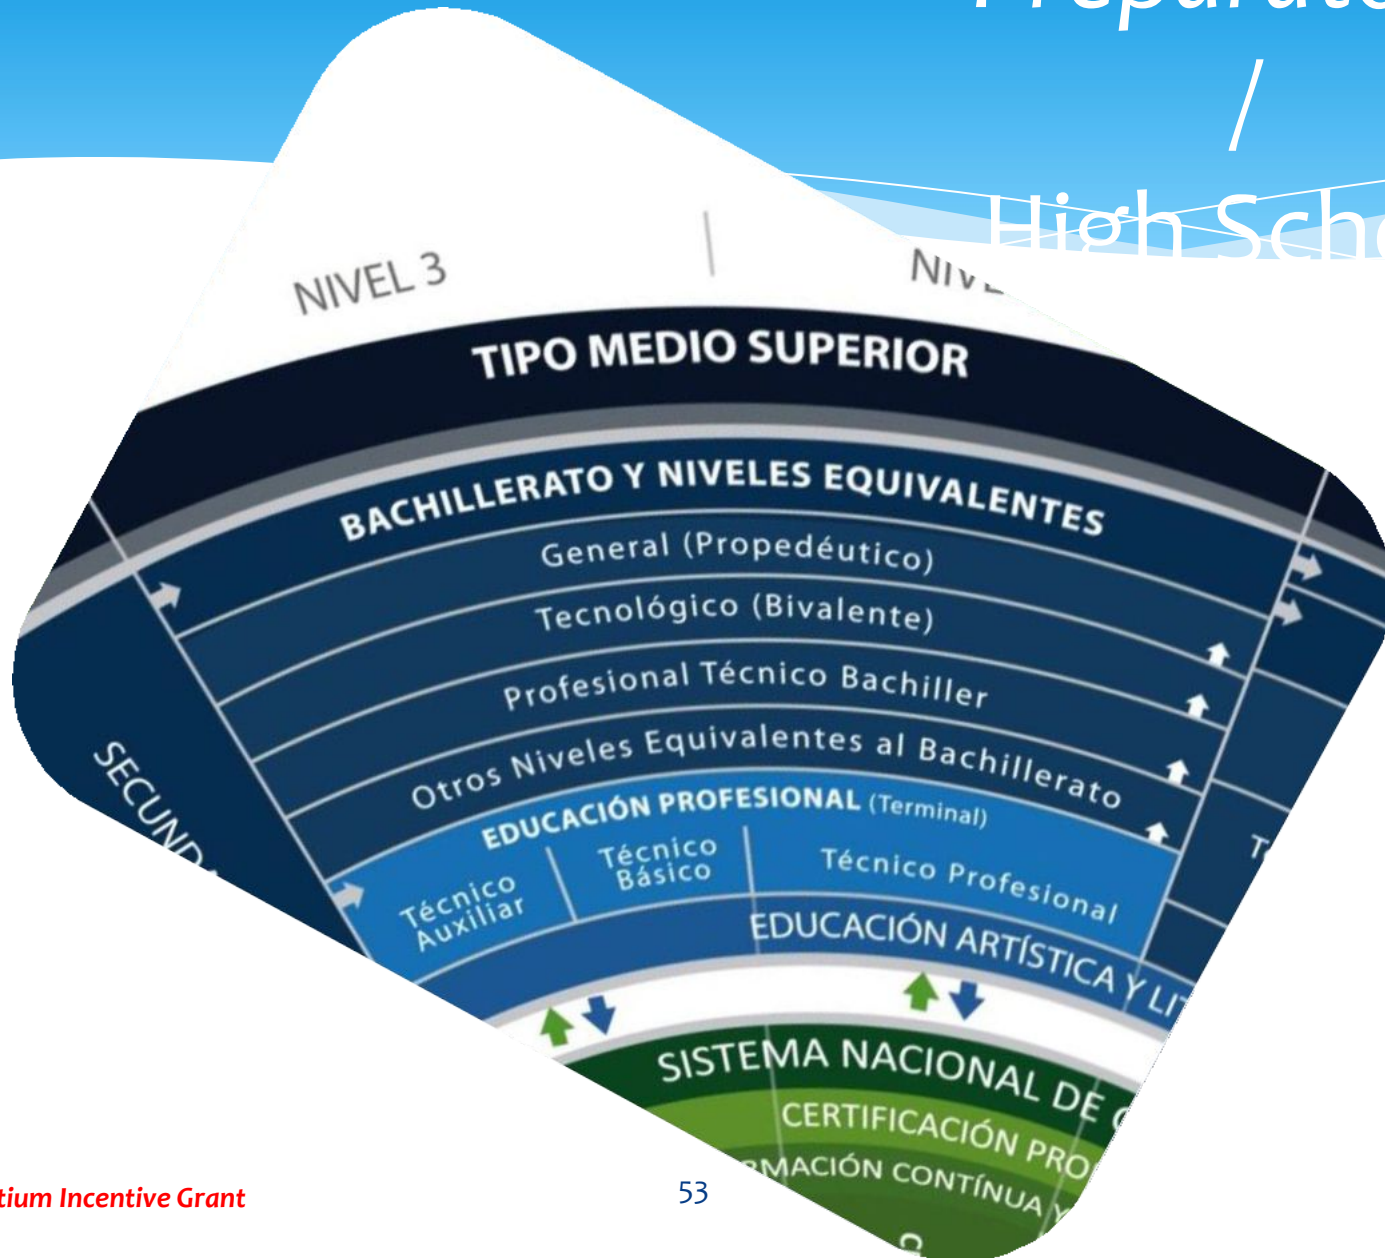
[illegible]
/
High Sch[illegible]

NIVEL 3

NIV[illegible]

TIPO MEDIO SUPERIOR

BACHILLERATO Y NIVELES EQUIVALENTES

General (Propedéutico)

Tecnológico (Bivalente)

Profesional Técnico Bachiller

Otros Niveles Equivalentes al Bachillerato

EDUCACIÓN PROFESIONAL (Terminal)

Técnico Auxiliar

Técnico Básico

Técnico Profesional

EDUCACIÓN ARTÍSTICA Y LI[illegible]

SECUND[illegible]

T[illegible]

SISTEMA NACIONAL DE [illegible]

CERTIFICACIÓN PRO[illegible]

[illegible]MACIÓN CONTÍNUA Y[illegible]

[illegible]tium Incentive Grant

53